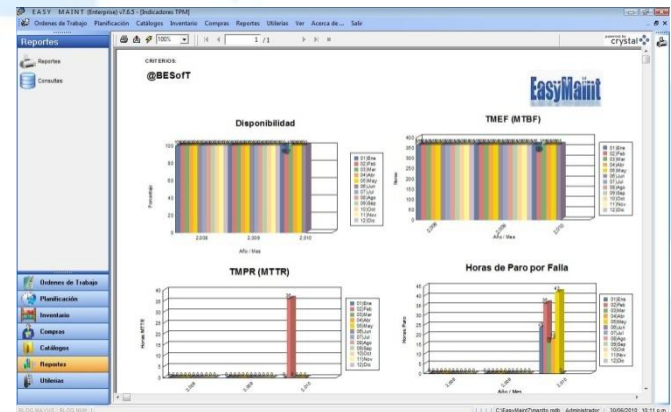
EASY MAINT (Enterprise) v7.6.5 - [Indicadores TPM]

Ordenes de Trabajo Planificacion Catalogos Inventario Compras Reportes Utilerias Ver Acerca de... Salir

Reportes

Reportes

Consultas

100% 1 / 1

crystal

CRITERIOS:

@BESofT

EasyMaint

Disponibilidad

Porcentaje

2,008 2,009 2,010

Año / Mes

01|Ene 02|Feb 03|Mar 04|Abr 05|May 06|Jun 07|Jul 08|Ago 09|Sep 10|Oct 11|Nov 12|Dic

TMEF (MTBF)

Horas

Año / Mes

01|Ene 02|Feb 03|Mar 04|Abr 05|May 06|Jun 07|Jul 08|Ago 09|Sep 10|Oct 11|Nov 12|Dic

TMPR (MTTR)

Horas MTTR

01|Ene 02|Feb 03|Mar 04|Abr 05|May 06|Jun 07|Jul 08|Ago 09|Sep 10|Oct 11|Nov 12|Dic

Horas de Paro por Falla

Horas Paro

Año / Mes

01|Ene 02|Feb 03|Mar 04|Abr 05|May 06|Jun 07|Jul 08|Ago 09|Sep 10|Oct 11|Nov 12|Dic

Ordenes de Trabajo

Planificación

Inventario

Compras

Catálogos

Reportes

Utilerias

C:\EasyMaint7\easmtto.mdb Administrador 30/06/2010 10:11 a.m.